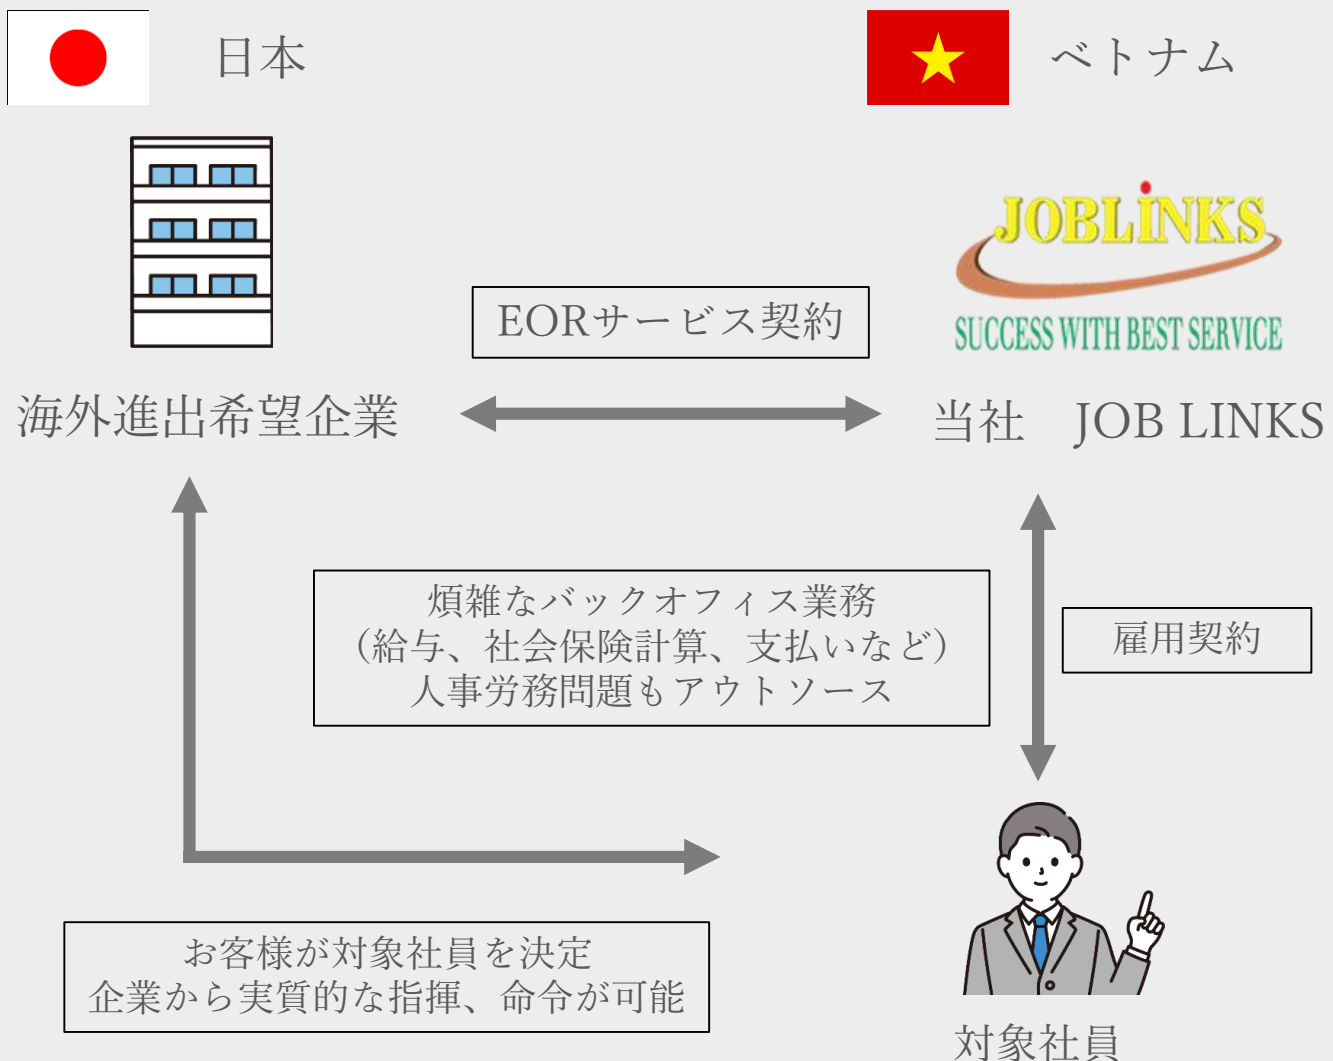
日本

ベトナム

JOBLINKS
SUCCESS WITH BEST SERVICE

EORサービス契約

海外進出希望企業

当社　JOB LINKS

煩雑なバックオフィス業務
（給与、社会保険計算、支払いなど）
人事労務問題もアウトソース

雇用契約

お客様が対象社員を決定
企業から実質的な指揮、命令が可能

対象社員